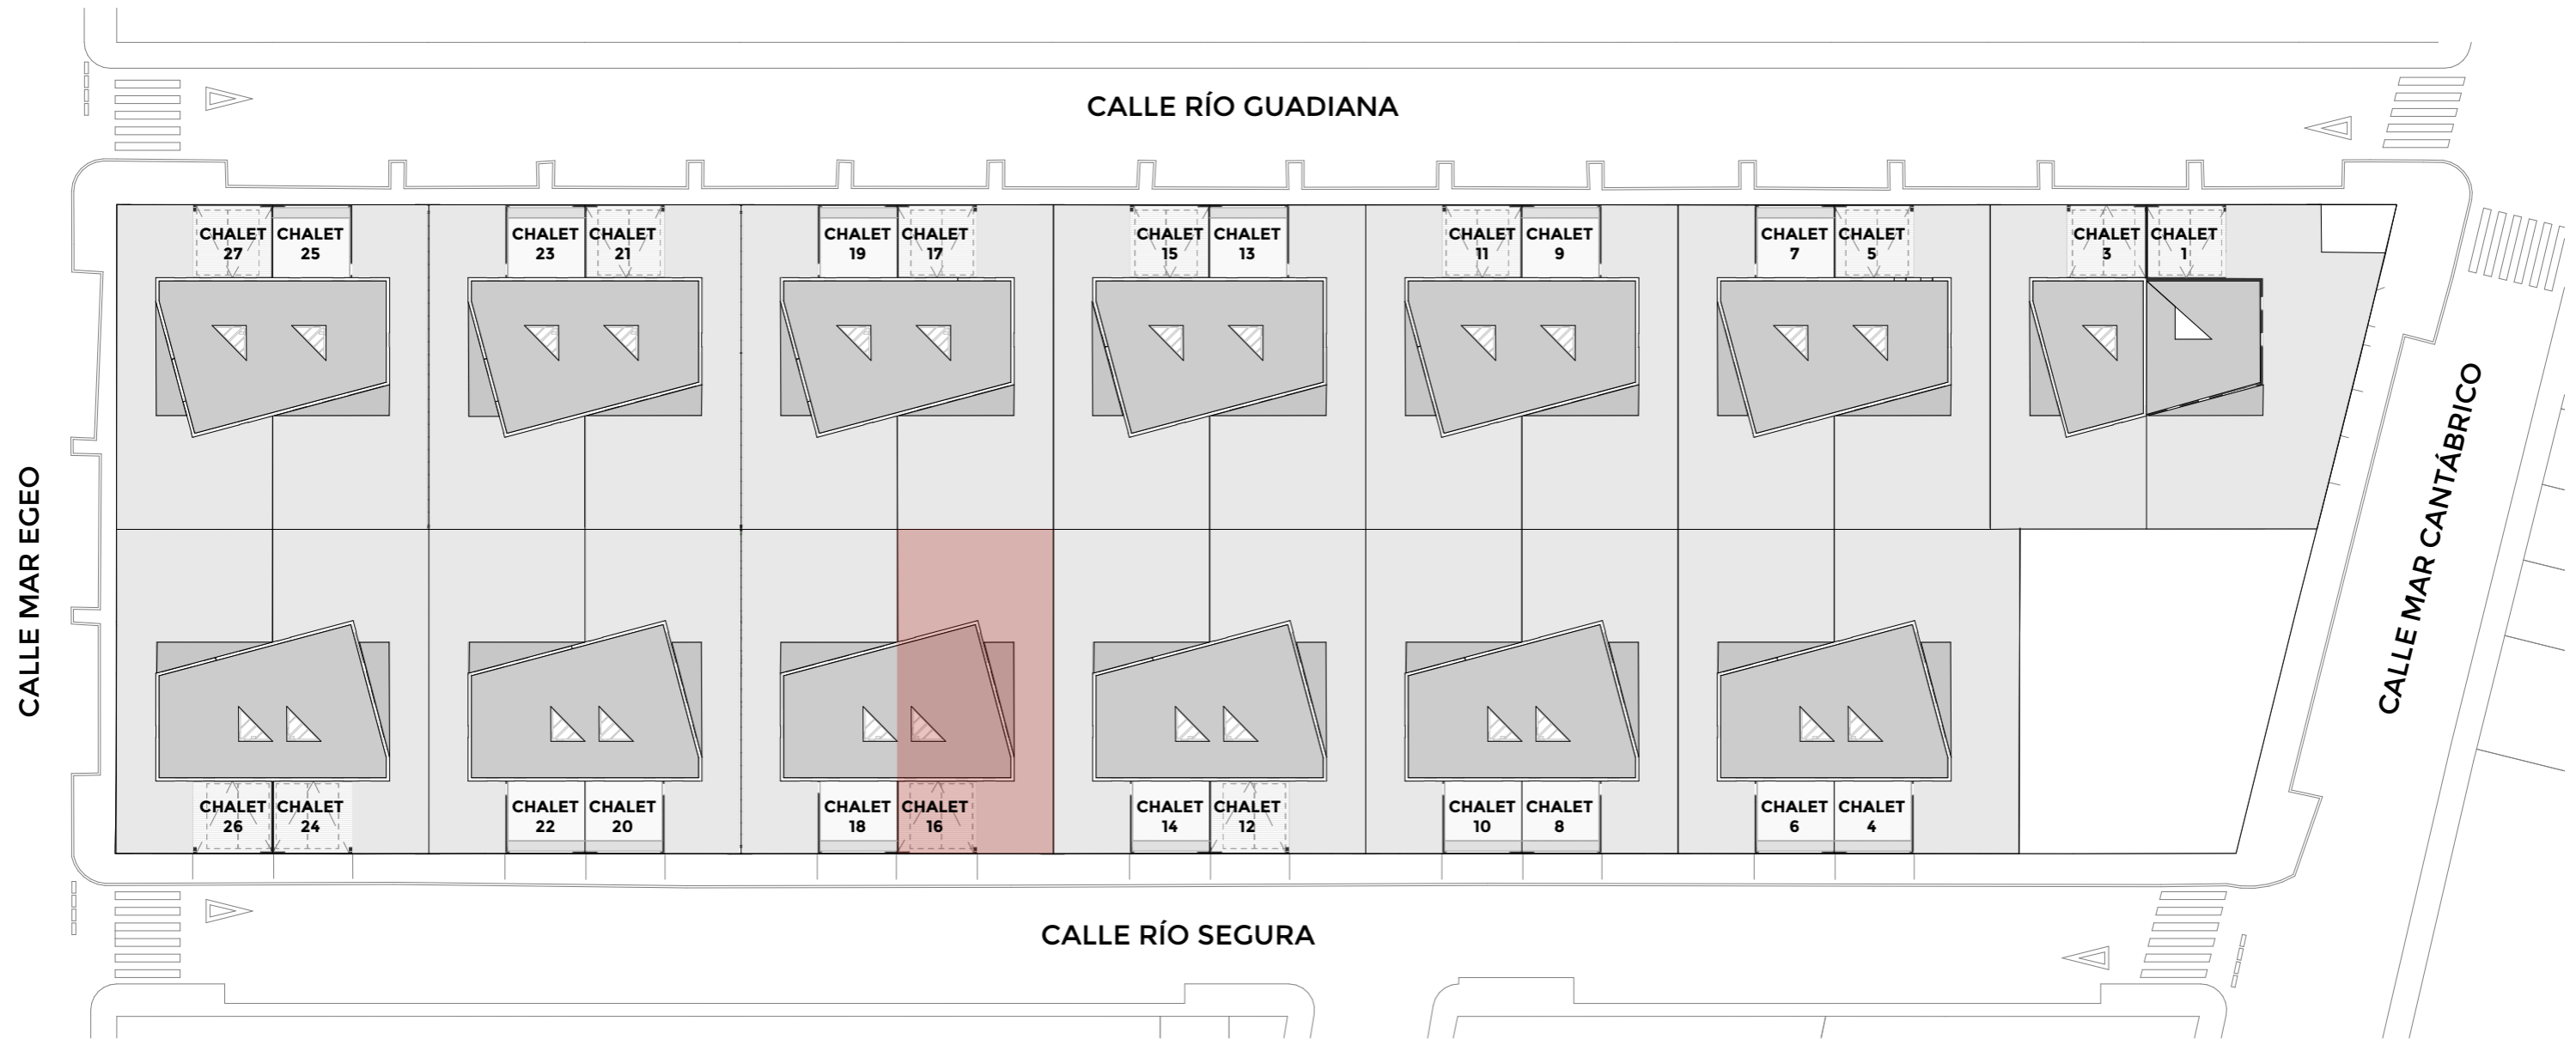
CALLE RÍO GUADIANA

CHALET 27 CHALET 25 CHALET 23 CHALET 21 CHALET 19 CHALET 17 CHALET 15 CHALET 13 CHALET 11 CHALET 9 CHALET 7 CHALET 5 CHALET 3 CHALET 1

CALLE MAR EGEO

CALLE MAR CANTÁBRICO

CHALET 26 CHALET 24 CHALET 22 CHALET 20 CHALET 18 CHALET 16 CHALET 14 CHALET 12 CHALET 10 CHALET 8 CHALET 6 CHALET 4

CALLE RÍO SEGURA